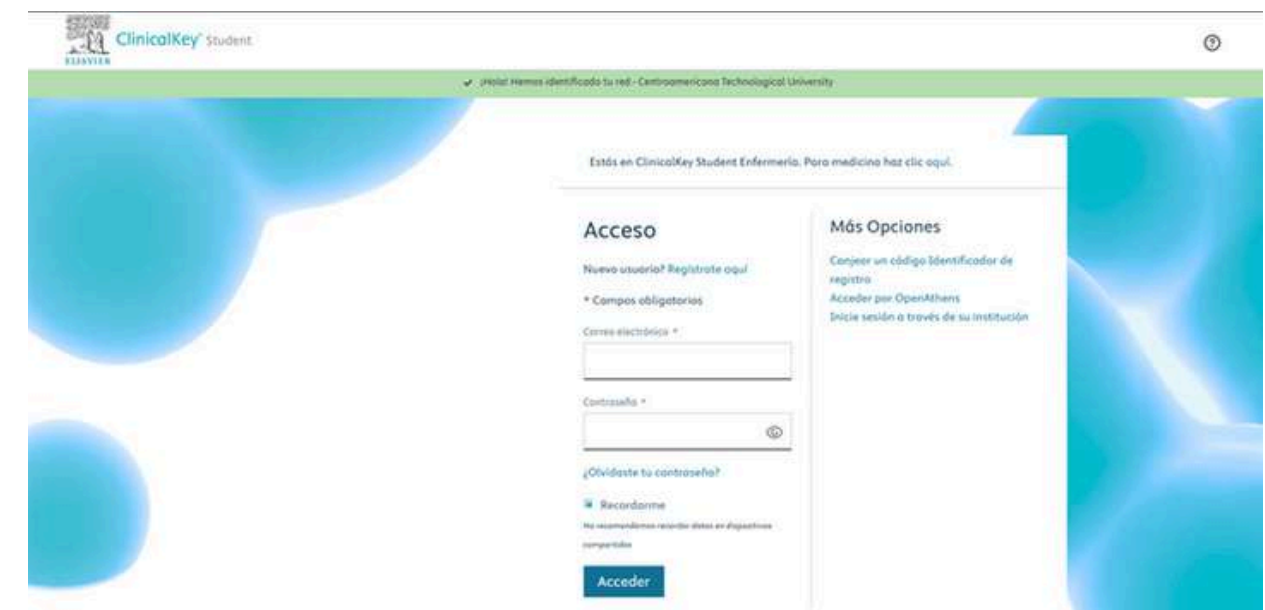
ELSEVIER ClinicalKey Student

¡Hola! Hemos identificado tu red - Centroamericana Technological University

Estás en ClinicalKey Student Enfermería. Para medicina haz clic aquí.

Acceso

Nuevo usuario? Regístrate aquí

* Campos obligatorios

Correo electrónico *

Contraseña *

¿Olvidaste tu contraseña?

Recordarme

No recomendamos recordar datos en dispositivos compartidos

Acceder

Más Opciones

Canjear un código Identificador de registro

Acceder por OpenAthens

Inicie sesión a través de su institución